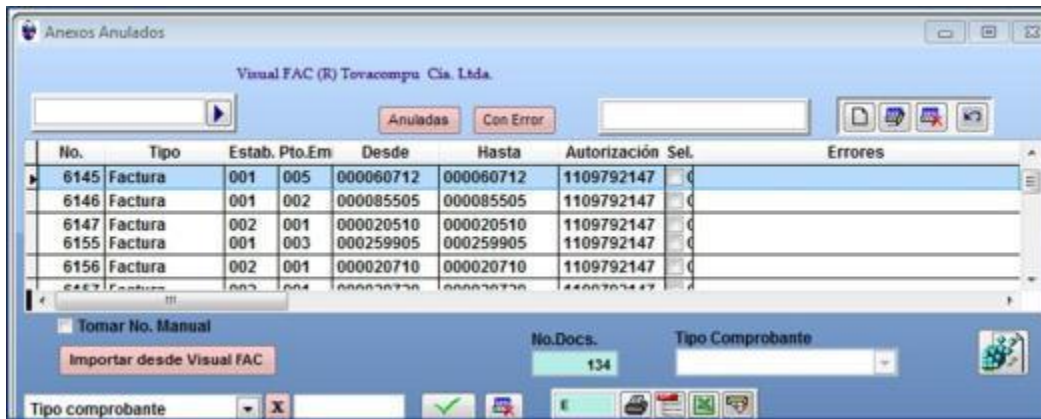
Anexos Anulados

Visual FAC (R) Tovacompu Cia. Ltda.

Anuladas Con Error

| No. | Tipo | Estab. | Pto.Em | Desde | Hasta | Autorización | Sel. | Errores |
|---|---|---|---|---|---|---|---|---|
| 6145 | Factura | 001 | 005 | 000060712 | 000060712 | 1109792147 | | |
| 6146 | Factura | 001 | 002 | 000085505 | 000085505 | 1109792147 | | |
| 6147 | Factura | 002 | 001 | 000020510 | 000020510 | 1109792147 | | |
| 6155 | Factura | 001 | 003 | 000259905 | 000259905 | 1109792147 | | |
| 6156 | Factura | 002 | 001 | 000020710 | 000020710 | 1109792147 | | |
| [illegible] | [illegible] | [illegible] | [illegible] | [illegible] | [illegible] | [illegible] | | |

Tomar No. Manual

Importar desde Visual FAC

No.Docs.
134

Tipo Comprobante

Tipo comprobante X

E